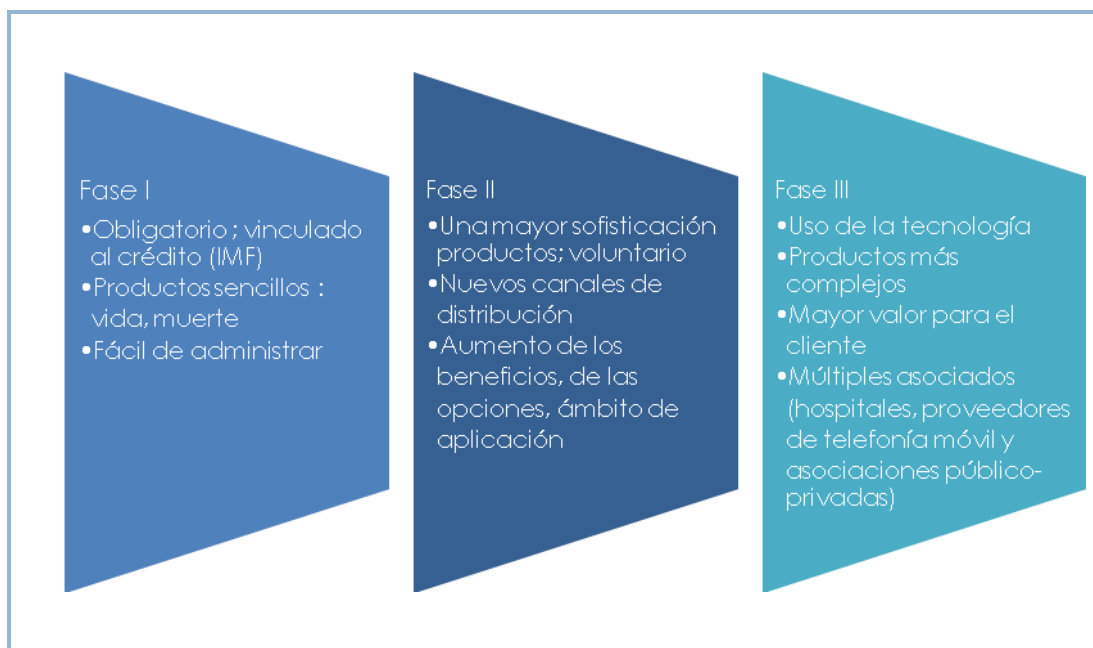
Fase I

•Obligatorio ; vinculado al crédito (IMF)
•Productos sencillos : vida, muerte
•Fácil de administrar

Fase II

•Una mayor sofisticación productos; voluntario
•Nuevos canales de distribución
•Aumento de los beneficios, de las opciones, ámbito de aplicación

Fase III

•Uso de la tecnología
•Productos más complejos
•Mayor valor para el cliente
•Múltiples asociados (hospitales, proveedores de telefonía móvil y asociaciones público-privadas)